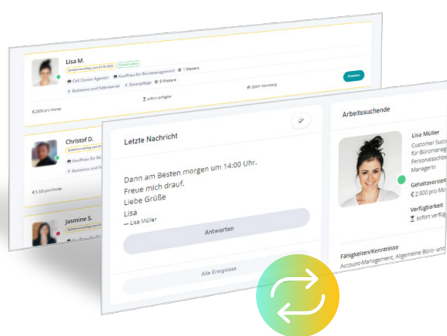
Lisa M.

Call Center Agentin

Kaufrau für Büromanagement

Assistenz und Sekretariat

€ 2.800 pro Monat

sofort verfügbar

Christof D.

€ 3.500 pro Monat

Jasmine S.

Letzte Nachricht

Dann am Besten morgen um 14:00 Uhr.
Freue mich drauf.
Liebe Grüße
Lisa
— Lisa Müller

Antworten

Alle Ereignisse

Arbeitssuchende

Lisa Müller

Customer Succ

Büromanag

Personalsach

Managerin

Gehaltsvorstel

€ 2.800 pro Mo

Verfügbarkei

sofort verfüg

Fähigkeiten/Kenntnisse

Account-Management, Allgemeine Büro und